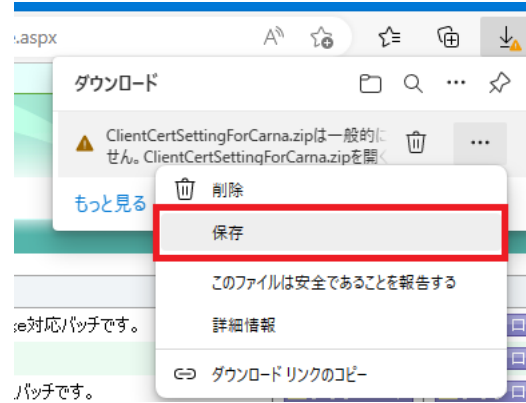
.aspx

ダウンロード

ClientCertSettingForCarna.zipは一般的に
せん。ClientCertSettingForCarna.zipを開く

もっと見る

削除

保存

このファイルは安全であることを報告する

詳細情報

ダウンロード リンクのコピー

e対応パッチです。

パッチです。